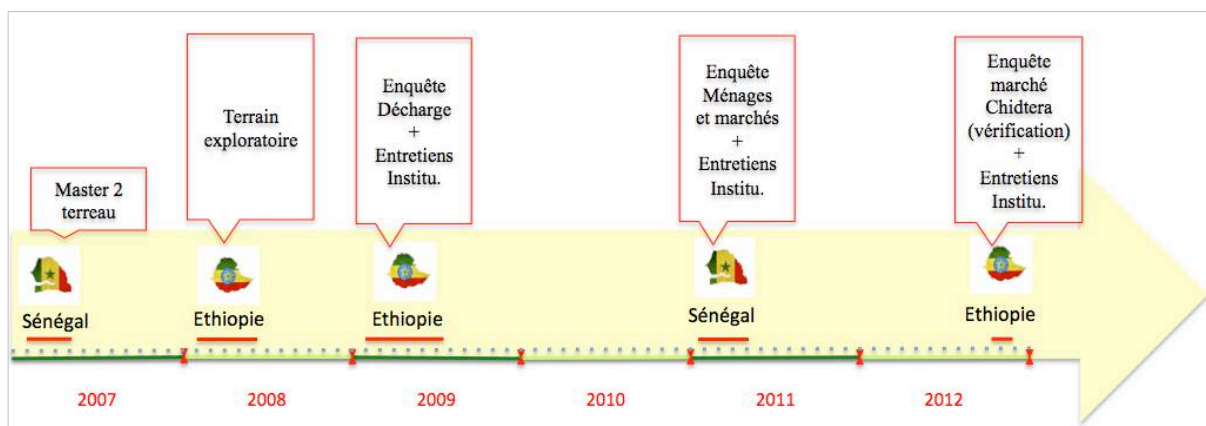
Master 2 terreau

Sénégal

Terrain exploratoire

Ethiopie

Enquête Décharge + Entretiens Institu.

Ethiopie

Enquête Ménages et marchés + Entretiens Institu.

Sénégal

Enquête marché Chidtera (vérification) + Entretiens Institu.

Ethiopie

2007

2008

2009

2010

2011

2012